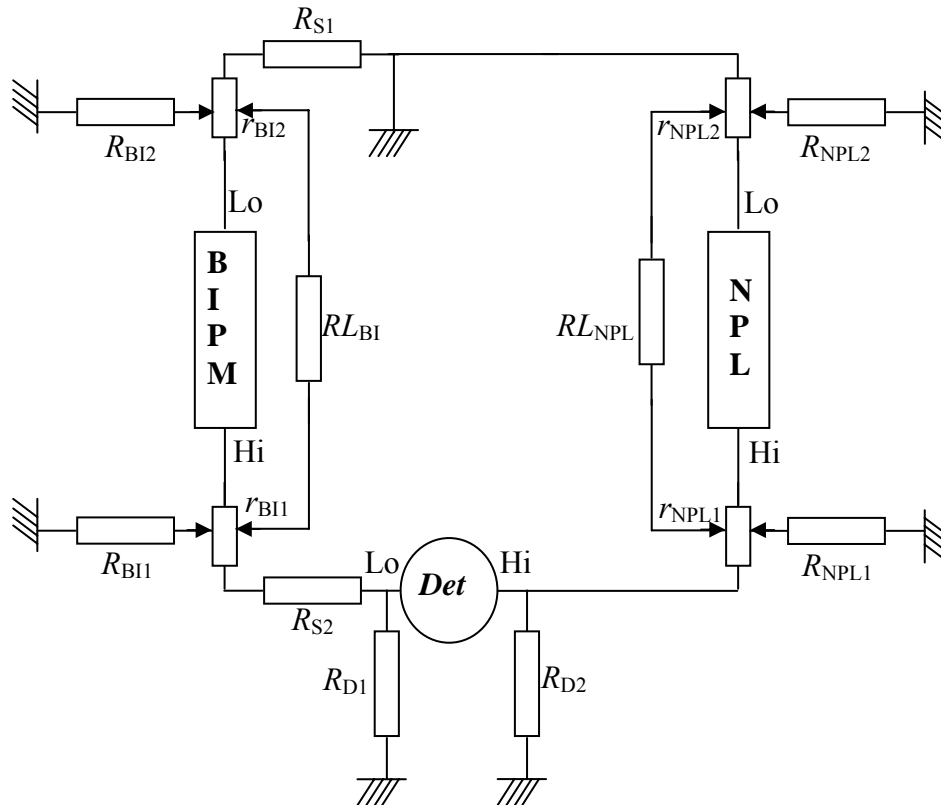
$R_{S1}$

$R_{BI2}$

$r_{BI2}$

$r_{NPL2}$

$R_{NPL2}$

Lo

Lo

B
I
P
M

$RL_{BI}$

$RL_{NPL}$

N
P
L

Hi

Hi

$r_{BI1}$

$r_{NPL1}$

$R_{BI1}$

Lo

*Det*

Hi

$R_{NPL1}$

$R_{S2}$

$R_{D1}$

$R_{D2}$